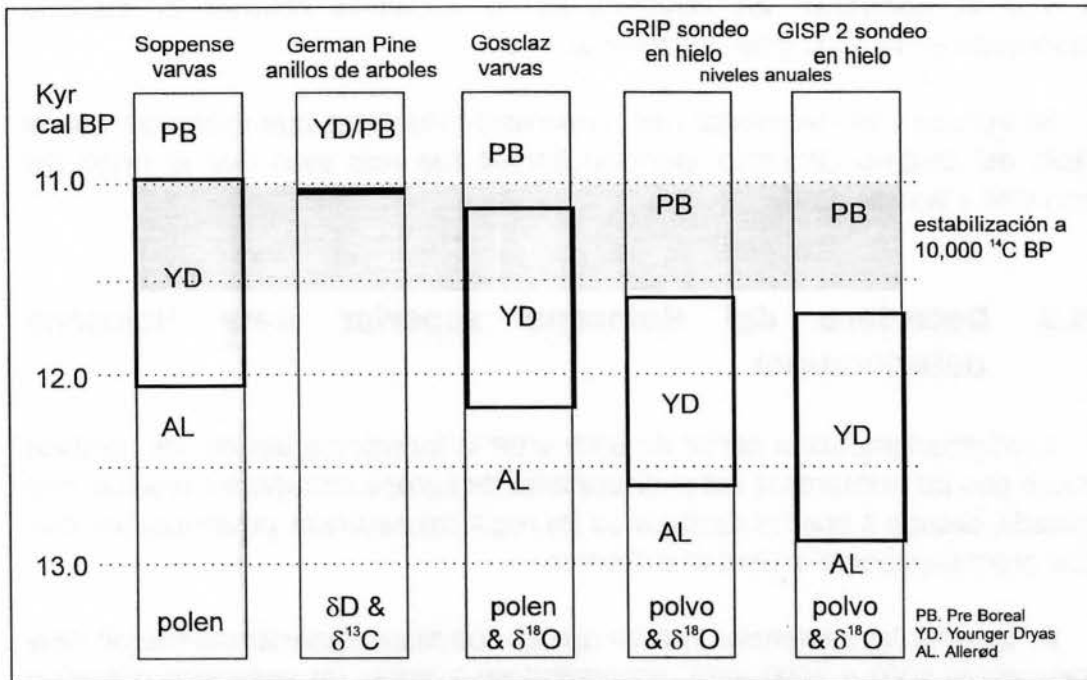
Soppense varvas

German Pine anillos de arboles

Gosclaz varvas

GRIP sondeo en hielo

GISP 2 sondeo en hielo

niveles anuales

Kyr cal BP

PB

YD/PB

PB

PB

PB

11.0

estabilización a 10,000 $^{14}$C BP

YD

YD

YD

12.0

YD

AL

AL

AL

13.0

AL

polen

$\delta$D & $\delta^{13}$C

polen & $\delta^{18}$O

polvo & $\delta^{18}$O

polvo & $\delta^{18}$O

PB. Pre Boreal
YD. Younger Dryas
AL. Allerød